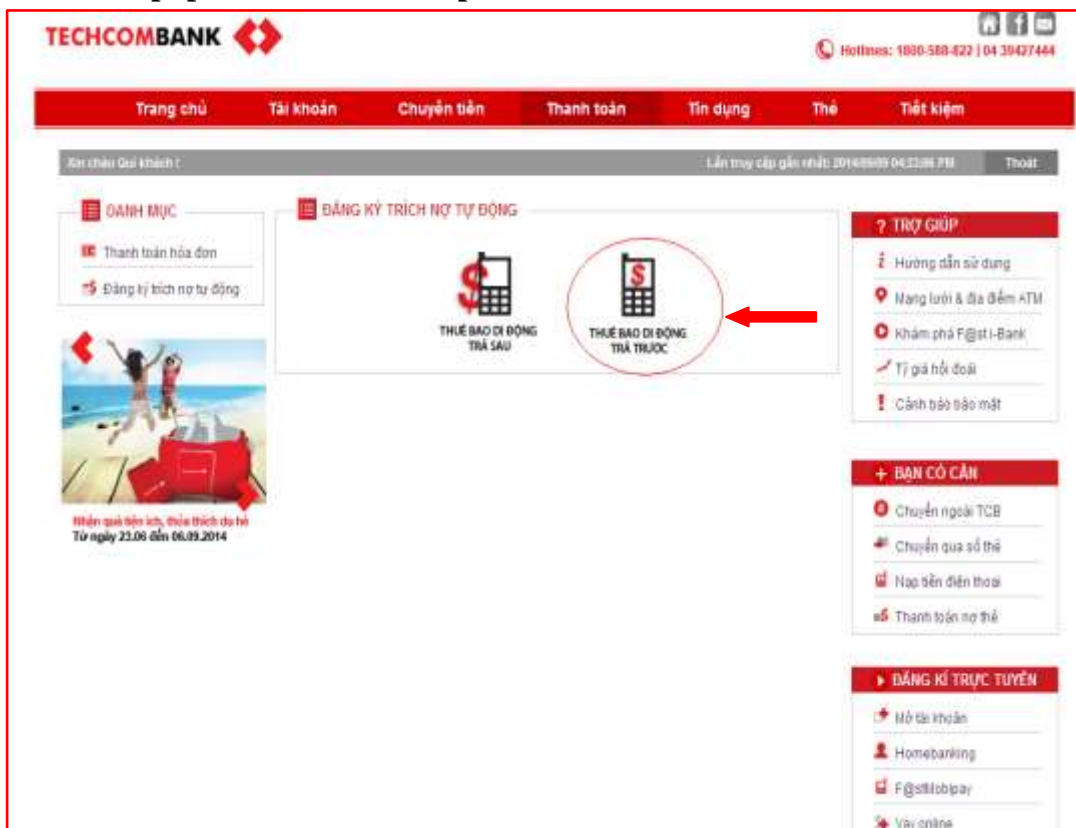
TECHCOMBANK

Hotlines: 1800-588-822 | 04 39427444

Trang chủ | Tài khoản | Chuyển tiền | Thanh toán | Tín dụng | Thẻ | Tiết kiệm

Xin chào Quí khách ! | Lần truy cập gần nhất: 2014/09/09 04:22:06 PM | Thoát

DANH MỤC
Thanh toán hóa đơn
Đăng ký trích nợ tự động

Nhận quà tiện ích, thỏa thích du hè
Từ ngày 23.06 đến 06.09.2014

ĐĂNG KÝ TRÍCH NỢ TỰ ĐỘNG

THUÊ BAO DI ĐỘNG TRẢ SAU

THUÊ BAO DI ĐỘNG TRẢ TRƯỚC

TRỢ GIÚP
Hướng dẫn sử dụng
Mạng lưới & địa điểm ATM
Khám phá F@st i-Bank
Tỷ giá hối đoái
Cảnh báo bảo mật

BẠN CÓ CẦN
Chuyển ngoài TCB
Chuyển qua số thẻ
Nạp tiền điện thoại
Thanh toán nợ thẻ

ĐĂNG KÍ TRỰC TUYẾN
Mở tài khoản
Homebanking
F@stMobipay
Vay online